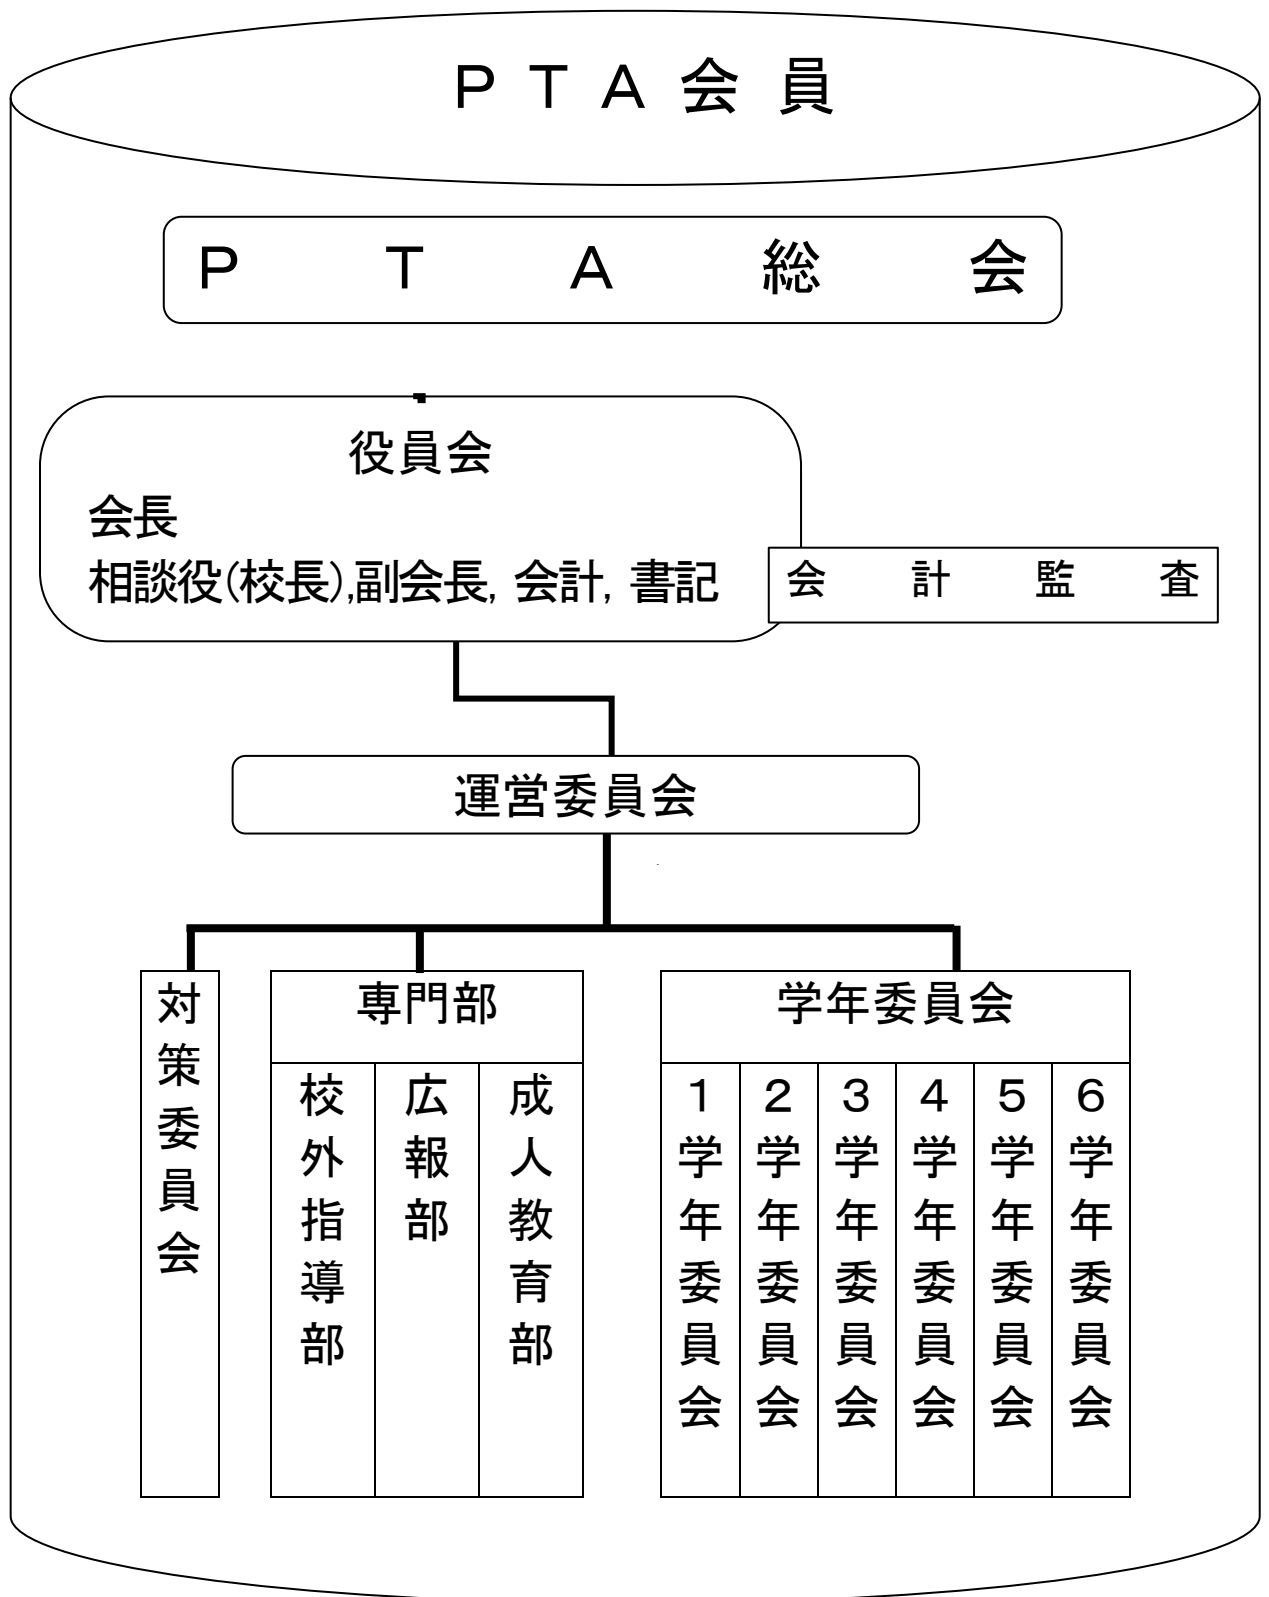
ＰＴＡ会員

ＰＴＡ総会

役員会
会長
相談役(校長),副会長, 会計, 書記

会計監査

運営委員会

対策委員会

専門部

校外指導部

広報部

成人教育部

学年委員会

1学年委員会

2学年委員会

3学年委員会

4学年委員会

5学年委員会

6学年委員会